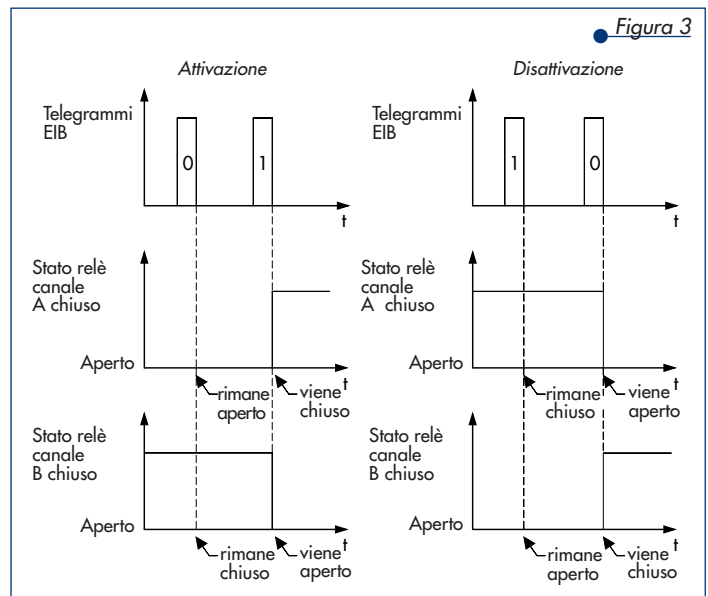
Figura 3

Attivazione

Telegrammi EIB

0

1

t

Stato relè canale A chiuso

Aperto

t

rimane aperto

viene chiuso

Stato relè canale B chiuso

Aperto

t

rimane chiuso

viene aperto

Disattivazione

Telegrammi EIB

1

0

t

Stato relè canale A chiuso

Aperto

t

rimane chiuso

viene aperto

Stato relè canale B chiuso

Aperto

t

rimane aperto

viene chiuso